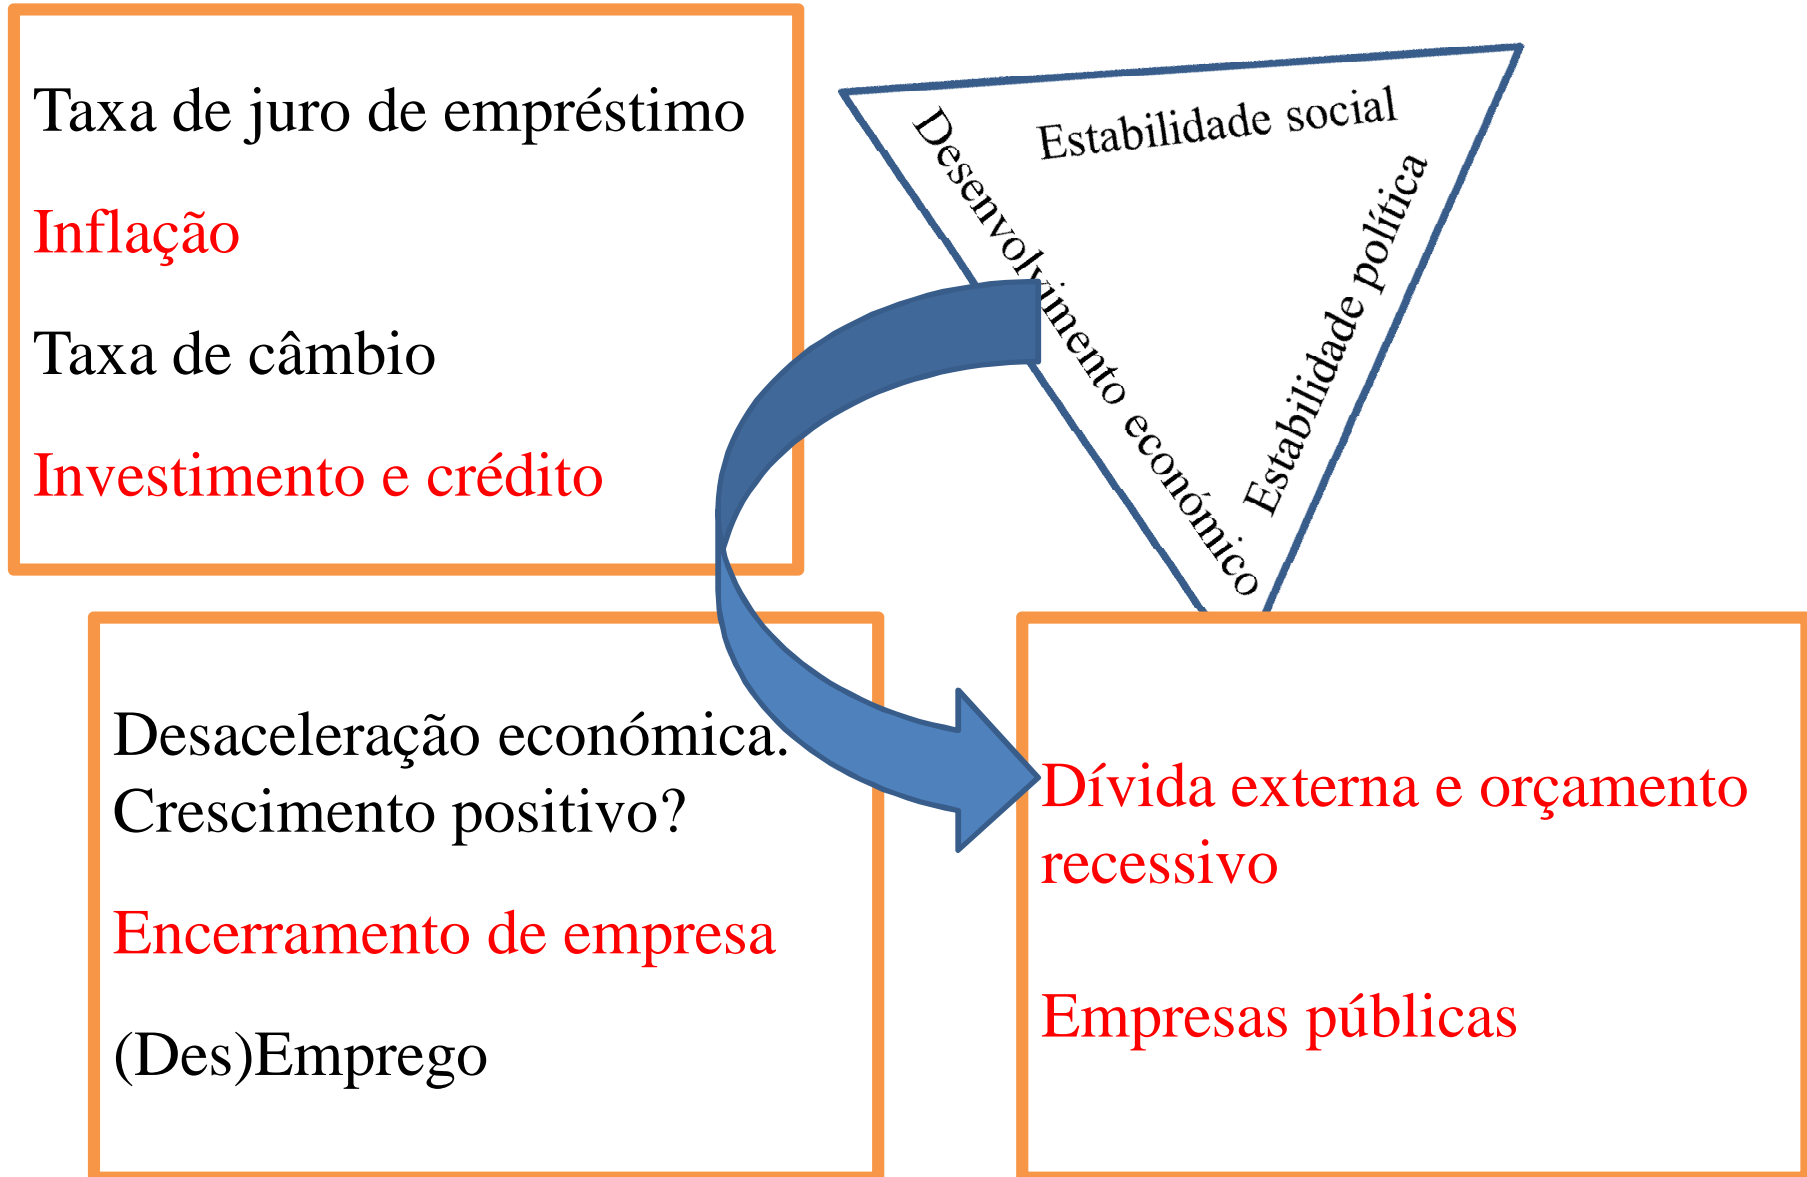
Taxa de juro de empréstimo

Inflação

Taxa de câmbio

Investimento e crédito

Estabilidade social

Desenvolvimento económico

Estabilidade política

Desaceleração económica. Crescimento positivo?

Encerramento de empresa

(Des)Emprego

Dívida externa e orçamento recessivo

Empresas públicas